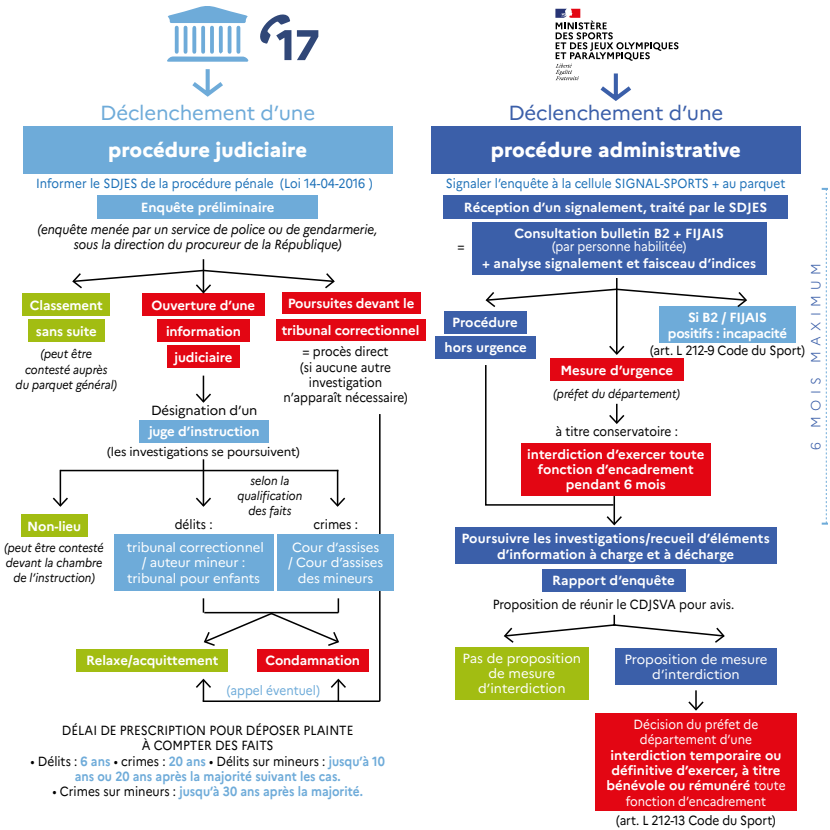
17

MINISTÈRE
DES SPORTS
ET DES JEUX OLYMPIQUES
ET PARALYMPIQUES
Liberté
Égalité
Fraternité

Déclenchement d'une
procédure judiciaire

Informer le SDJES de la procédure pénale (Loi 14-04-2016)

Enquête préliminaire

(enquête menée par un service de police ou de gendarmerie, sous la direction du procureur de la République)

Classement sans suite
(peut être contesté auprès du parquet général)

Ouverture d'une information judiciaire

Poursuites devant le tribunal correctionnel
= procès direct (si aucune autre investigation n'apparaît nécessaire)

Désignation d'un juge d'instruction
(les investigations se poursuivent)

selon la qualification des faits

Non-lieu
(peut être contesté devant la chambre de l'instruction)

délits :
tribunal correctionnel / auteur mineur : tribunal pour enfants

crimes :
Cour d'assises / Cour d'assises des mineurs

Relaxe/acquittement

Condamnation

(appel éventuel)

DÉLAI DE PRESCRIPTION POUR DÉPOSER PLAINTE À COMPTER DES FAITS
• Délits : 6 ans • crimes : 20 ans • Délits sur mineurs : jusqu'à 10 ans ou 20 ans après la majorité suivant les cas.
• Crimes sur mineurs : jusqu'à 30 ans après la majorité.

Déclenchement d'une
procédure administrative

Signaler l'enquête à la cellule SIGNAL-SPORTS + au parquet

Réception d'un signalement, traité par le SDJES

= Consultation bulletin B2 + FIJAIS
(par personne habilitée)
+ analyse signalement et faisceau d'indices

Procédure hors urgence

Si B2 / FIJAIS positifs : incapacité
(art. L 212-9 Code du Sport)

Mesure d'urgence
(préfet du département)

à titre conservatoire :
interdiction d'exercer toute fonction d'encadrement pendant 6 mois

Poursuivre les investigations/recueil d'éléments d'information à charge et à décharge

Rapport d'enquête

Proposition de réunir le CDJSVA pour avis.

Pas de proposition de mesure d'interdiction

Proposition de mesure d'interdiction

Décision du préfet de département d'une interdiction temporaire ou définitive d'exercer, à titre bénévole ou rémunéré toute fonction d'encadrement
(art. L 212-13 Code du Sport)

6 MOIS MAXIMUM